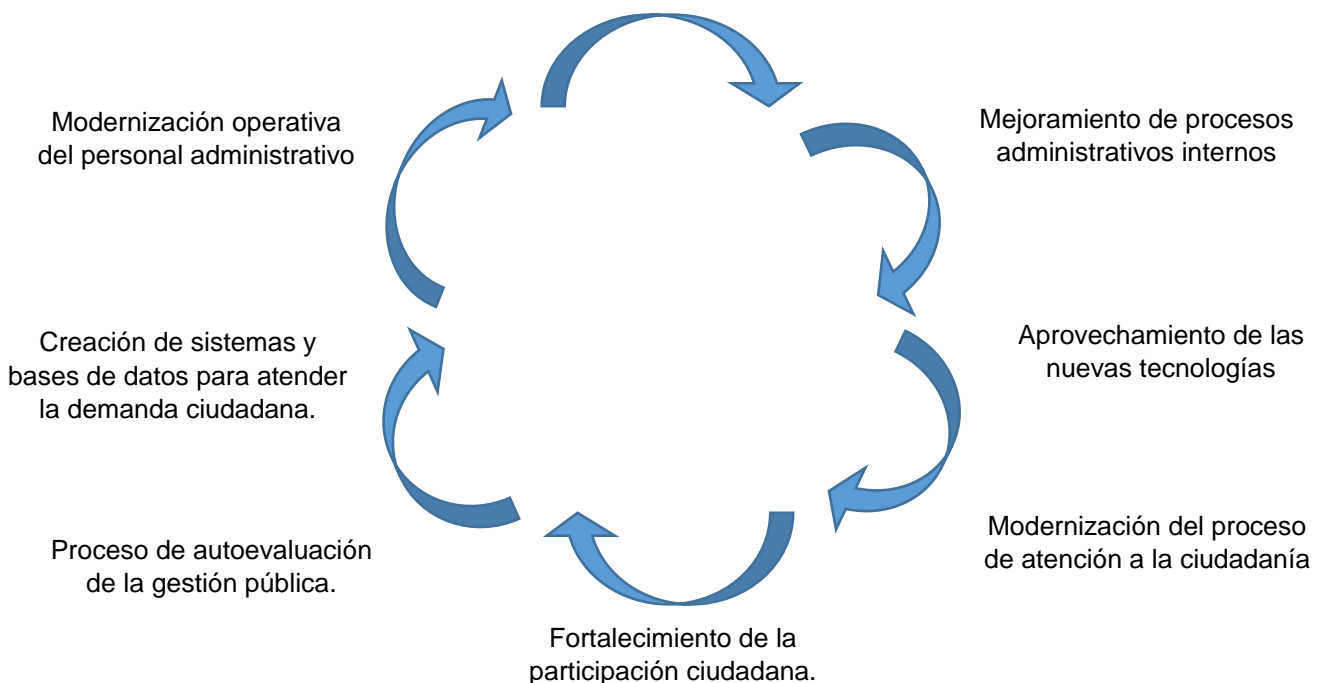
Modernización operativa del personal administrativo

Mejoramiento de procesos administrativos internos

Creación de sistemas y bases de datos para atender la demanda ciudadana.

Aprovechamiento de las nuevas tecnologías

Modernización del proceso de atención a la ciudadanía

Proceso de autoevaluación de la gestión pública.

Fortalecimiento de la participación ciudadana.